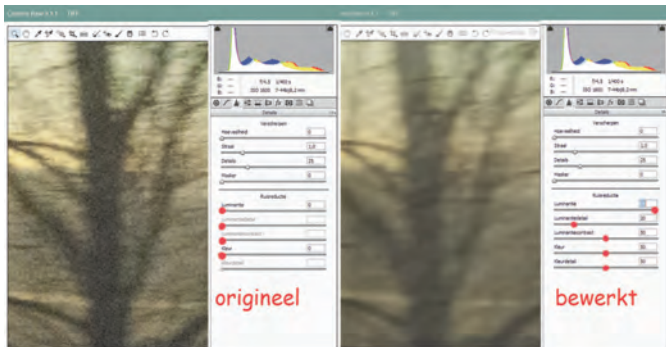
Camera Raw 9.1.1 TIFF

R: G: B:
f/4,0 1/40 s
ISO 1600 7-44@8,2 mm

Details

Verscherpen
Hoeveelheid 0
Straal 1,0
Details 25
Masker 0

Ruisreductie
Luminantie 0
Luminantiedetail
Luminantiecontrast
Kleur 0
Kleurdetail

origineel

Camera Raw 9.1.1 TIFF

R: G: B:
f/4,0 1/40 s
ISO 1600 7-44@8,2 mm

Details

Verscherpen
Hoeveelheid 0
Straal 1,0
Details 25
Masker 0

Ruisreductie
Luminantie
Luminantiedetail 30
Luminantiecontrast 30
Kleur 30
Kleurdetail 30

bewerkt